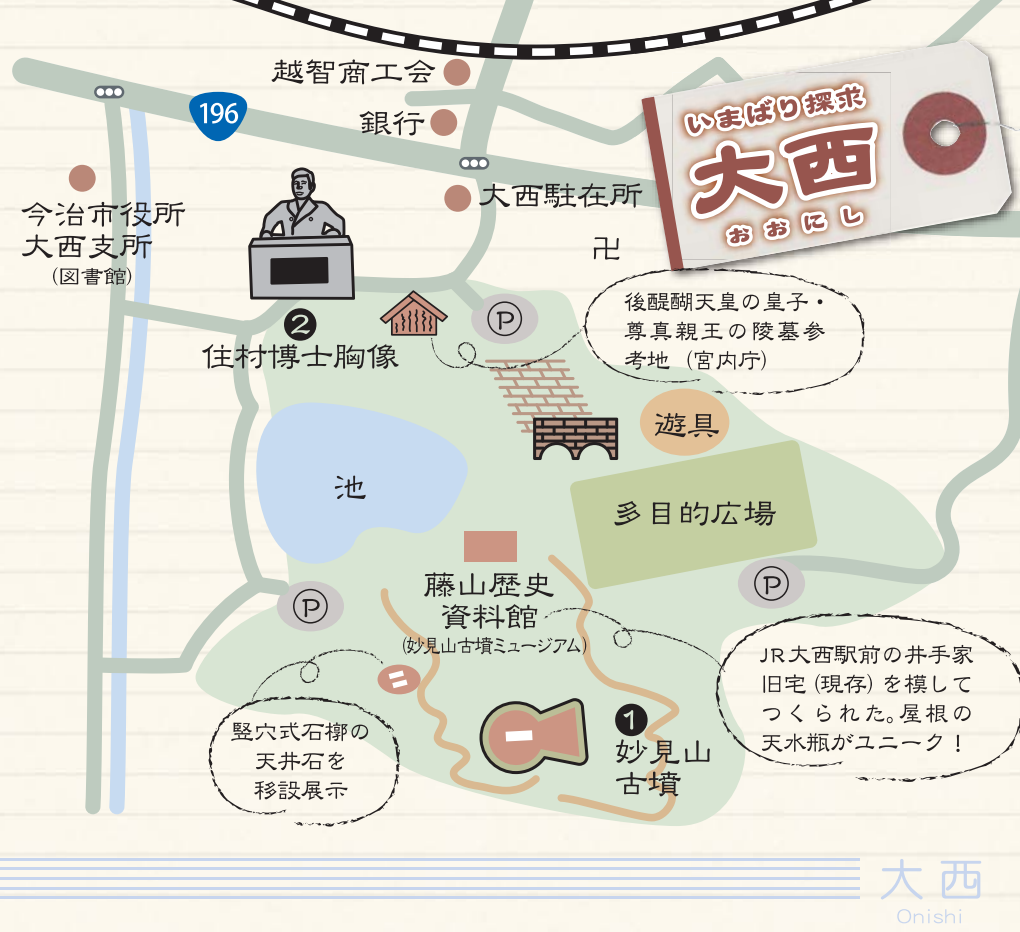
いまばり探求
大西
おおにし

越智商工会
銀行
196
大西駐在所
卍
今治市役所
大西支所
(図書館)

❷
住村博士胸像

後醍醐天皇の皇子・尊真親王の陵墓参考地（宮内庁）

遊具
池
多目的広場
藤山歴史資料館
(妙見山古墳ミュージアム)

JR大西駅前の井手家旧宅（現存）を模してつくられた。屋根の天水瓶がユニーク！

竪穴式石槨の天井石を移設展示

❶
妙見山古墳

大西
Onishi